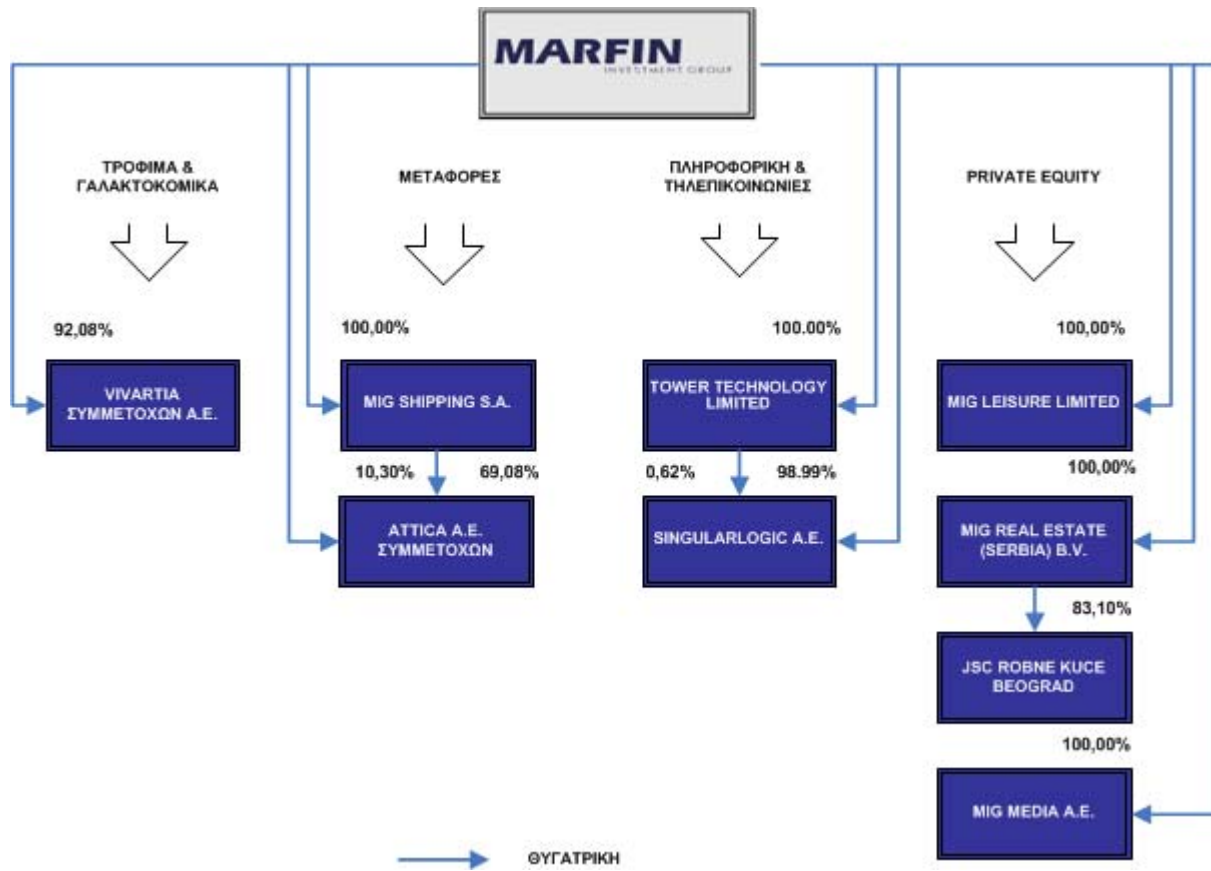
MARFIN
INVESTMENT GROUP

ΤΡΟΦΙΜΑ & ΓΑΛΑΚΤΟΚΟΜΙΚΑ

ΜΕΤΑΦΟΡΕΣ

ΠΛΗΡΟΦΟΡΙΚΗ & ΤΗΛΕΠΙΚΟΙΝΩΝΙΕΣ

PRIVATE EQUITY

92,08%

VIVARTIA ΣΥΜΜΕΤΟΧΩΝ Α.Ε.

100,00%

MIG SHIPPING S.A.

10,30%

69,08%

ATTICA A.E. ΣΥΜΜΕΤΟΧΩΝ

100.00%

TOWER TECHNOLOGY LIMITED

0,62%

98.99%

SINGULARLOGIC A.E.

100,00%

MIG LEISURE LIMITED

100,00%

MIG REAL ESTATE (SERBIA) B.V.

83,10%

JSC ROBNE KUCE BEOGRAD

100,00%

MIG MEDIA A.E.

ΘΥΓΑΤΡΙΚΗ